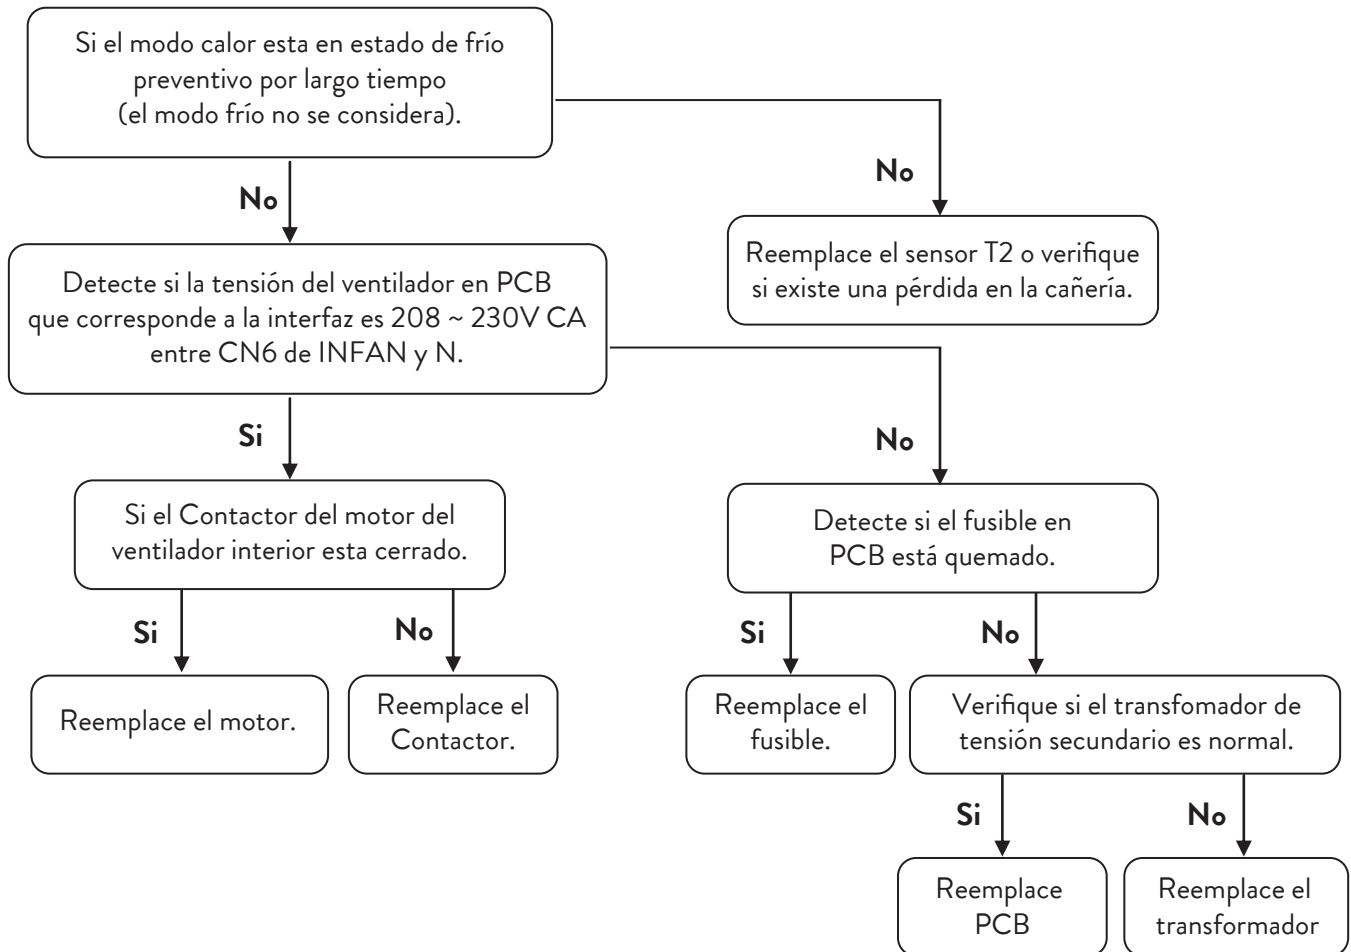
Si el modo calor esta en estado de frío preventivo por largo tiempo (el modo frío no se considera).

No

No

Reemplace el sensor T2 o verifique si existe una pérdida en la cañería.

Detecte si la tensión del ventilador en PCB que corresponde a la interfaz es 208 ~ 230V CA entre CN6 de INFAN y N.

Si

No

Si el Contactor del motor del ventilador interior esta cerrado.

Detecte si el fusible en PCB está quemado.

Si

No

Si

No

Reemplace el motor.

Reemplace el Contactor.

Reemplace el fusible.

Verifique si el transfomador de tensión secundario es normal.

Si

No

Reemplace PCB

Reemplace el transformador